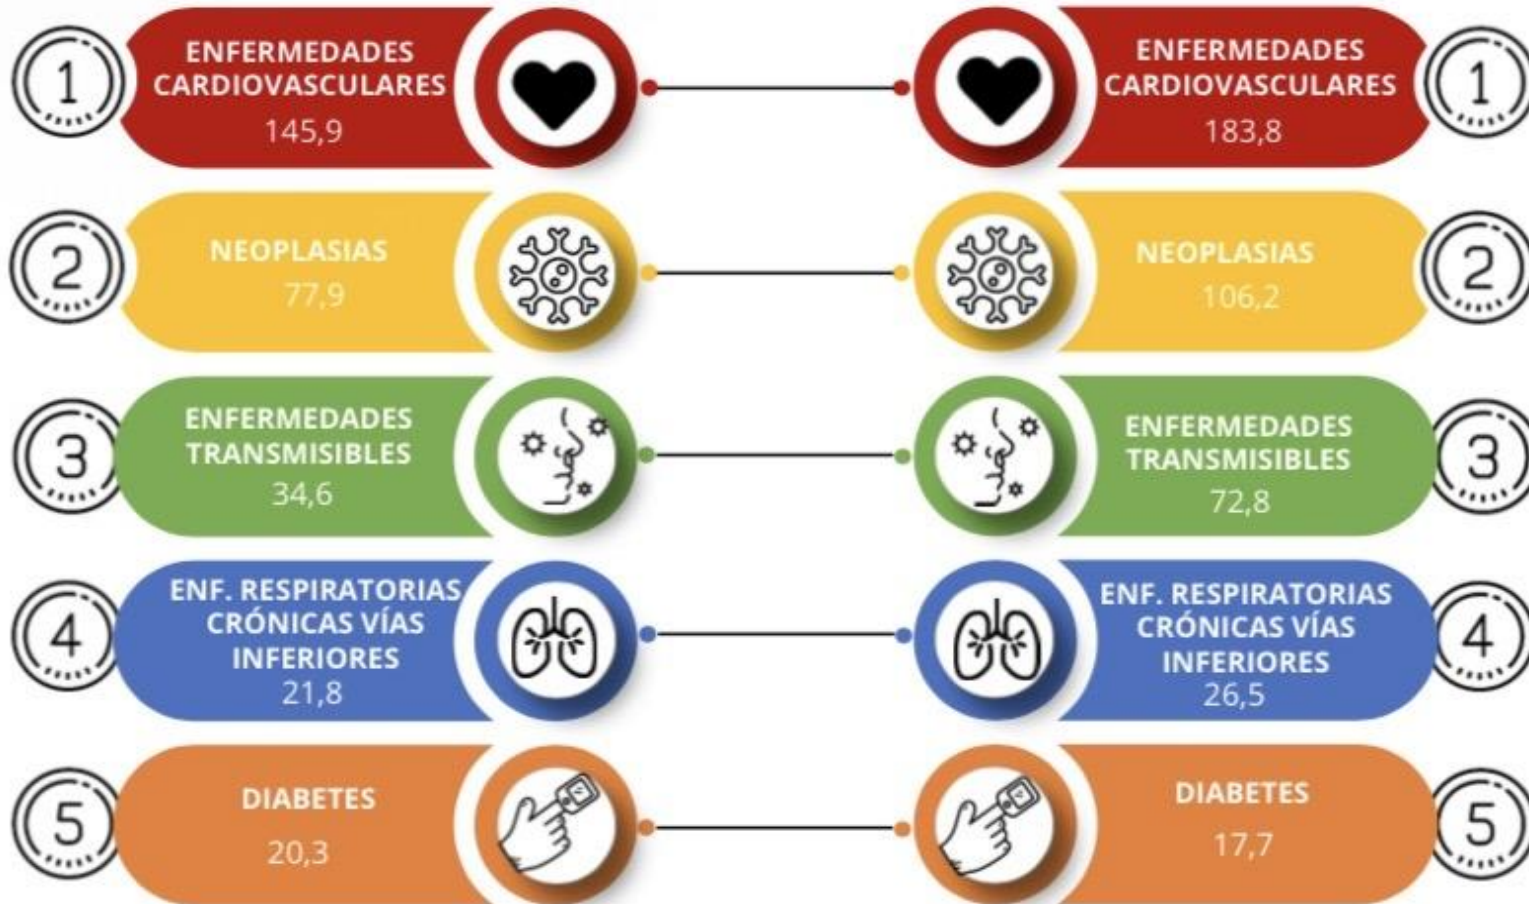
1
ENFERMEDADES CARDIOVASCULARES
145,9

ENFERMEDADES CARDIOVASCULARES
183,8
1

2
NEOPLASIAS
77,9

NEOPLASIAS
106,2
2

3
ENFERMEDADES TRANSMISIBLES
34,6

ENFERMEDADES TRANSMISIBLES
72,8
3

4
ENF. RESPIRATORIAS CRÓNICAS VÍAS INFERIORES
21,8

ENF. RESPIRATORIAS CRÓNICAS VÍAS INFERIORES
26,5
4

5
DIABETES
20,3

DIABETES
17,7
5